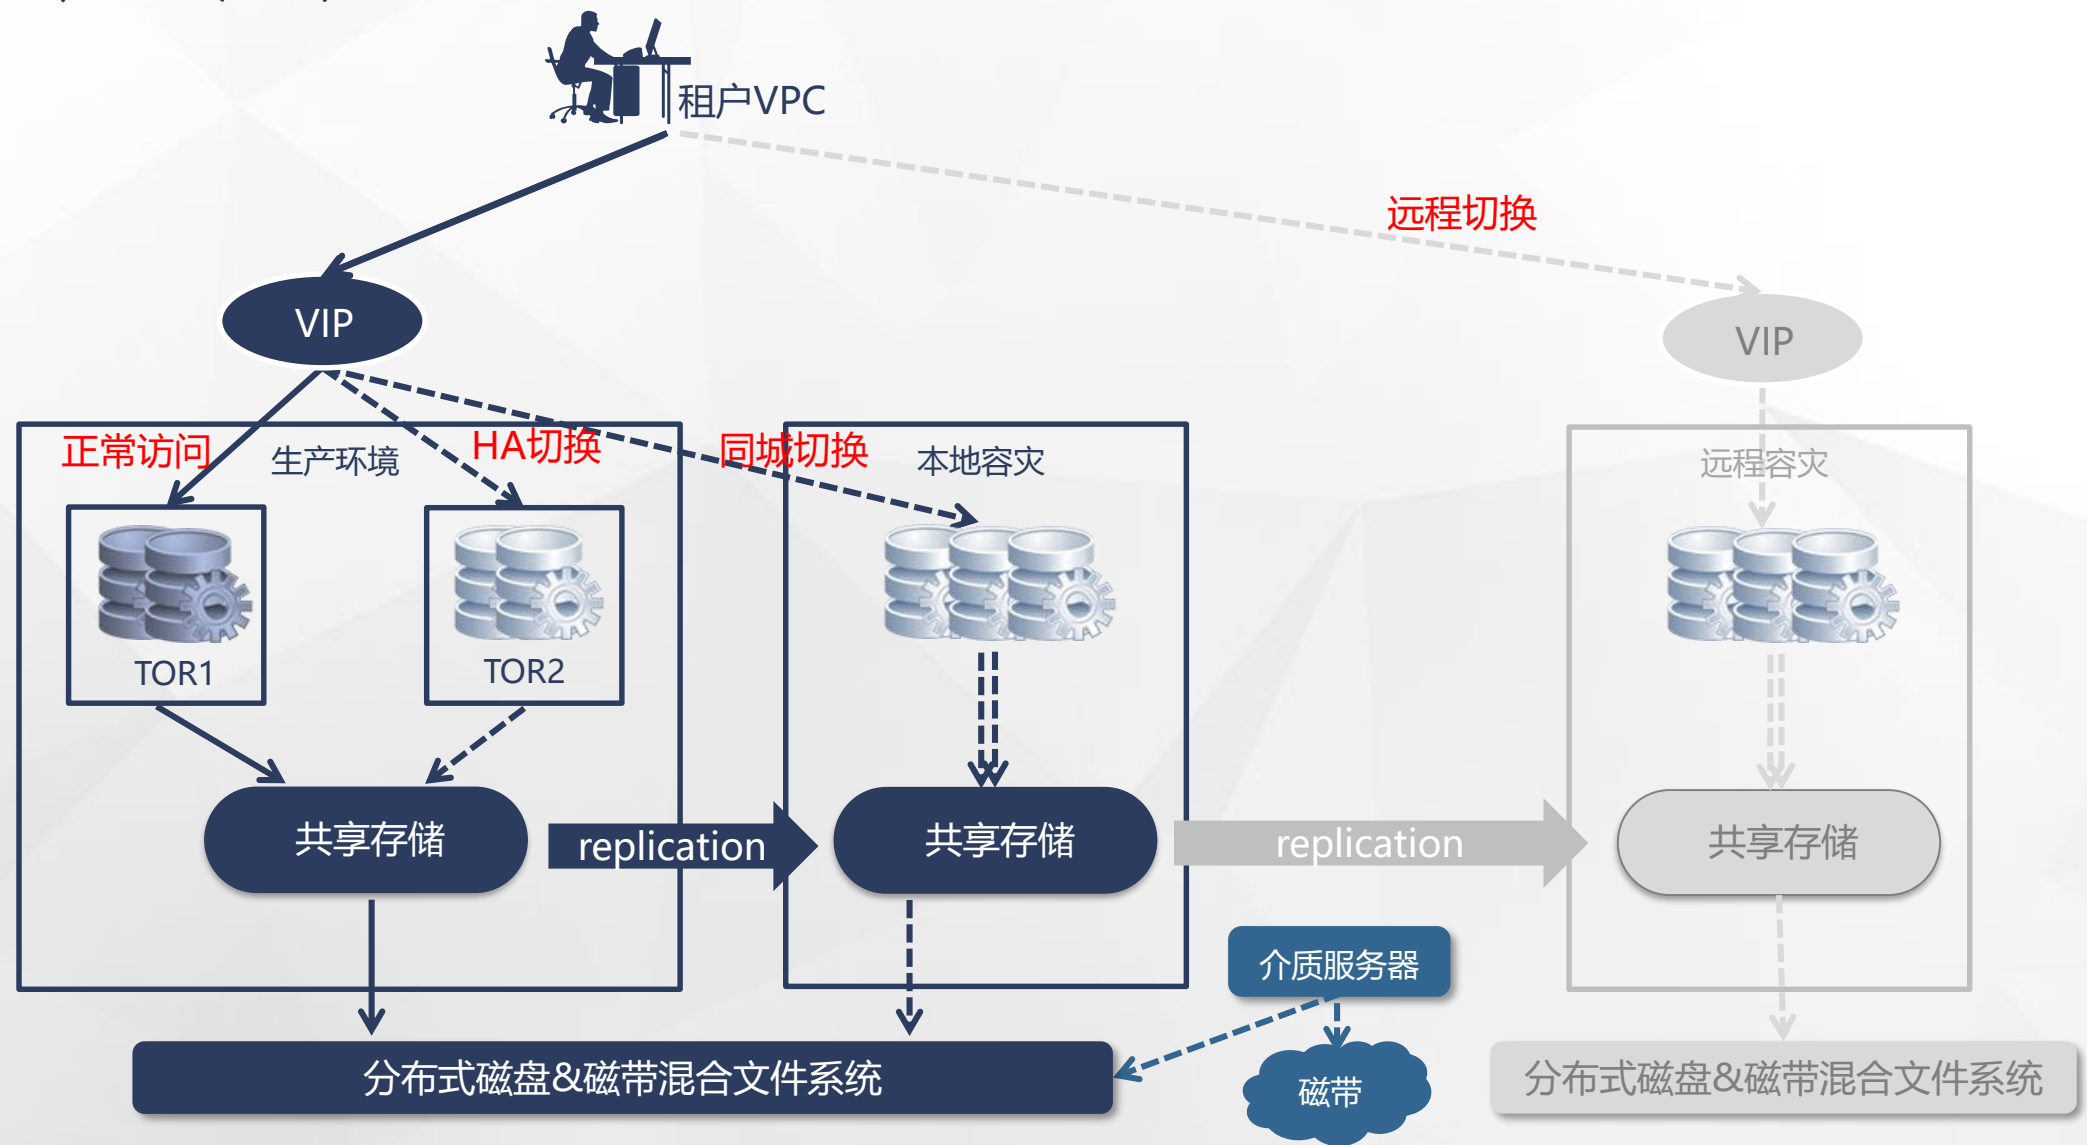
租户VPC

远程切换

VIP

VIP

正常访问

生产环境

HA切换

同城切换

本地容灾

远程容灾

TOR1

TOR2

共享存储

replication

共享存储

replication

共享存储

介质服务器

分布式磁盘&磁带混合文件系统

磁带

分布式磁盘&磁带混合文件系统